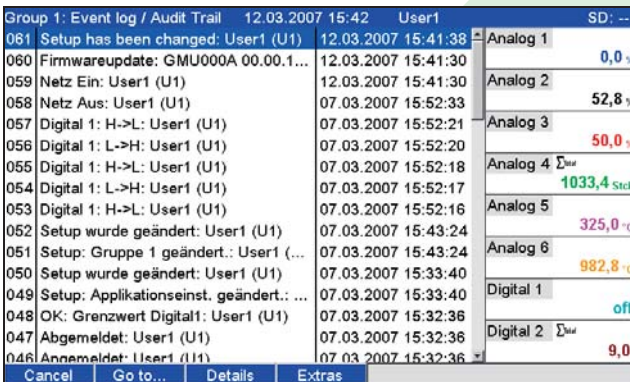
Group 1: Event log / Audit Trail 12.03.2007 15:42 User1 SD: --

| | | |
|---|---|---|
| 061 | Setup has been changed: User1 (U1) | 12.03.2007 15:41:38 |
| 060 | Firmwareupdate: GMU000A 00.00.1... | 12.03.2007 15:41:30 |
| 059 | Netz Ein: User1 (U1) | 12.03.2007 15:41:30 |
| 058 | Netz Aus: User1 (U1) | 07.03.2007 15:52:33 |
| 057 | Digital 1: H->L: User1 (U1) | 07.03.2007 15:52:21 |
| 056 | Digital 1: L->H: User1 (U1) | 07.03.2007 15:52:20 |
| 055 | Digital 1: H->L: User1 (U1) | 07.03.2007 15:52:18 |
| 054 | Digital 1: L->H: User1 (U1) | 07.03.2007 15:52:17 |
| 053 | Digital 1: H->L: User1 (U1) | 07.03.2007 15:52:16 |
| 052 | Setup wurde geändert: User1 (U1) | 07.03.2007 15:43:24 |
| 051 | Setup: Gruppe 1 geändert.: User1 (... | 07.03.2007 15:43:24 |
| 050 | Setup wurde geändert: User1 (U1) | 07.03.2007 15:33:40 |
| 049 | Setup: Applikationseinst. geändert.: ... | 07.03.2007 15:33:40 |
| 048 | OK: Grenzwert Digital1: User1 (U1) | 07.03.2007 15:32:36 |
| 047 | Abgemeldet: User1 (U1) | 07.03.2007 15:32:36 |
| 046 | Angemeldet: User1 (U1) | 07.03.2007 15:32:36 |

Analog 1
0,0 %

Analog 2
52,8 %

Analog 3
50,0 %

Analog 4 Σ
1033,4 Stck

Analog 5
325,0 °C

Analog 6
982,8 °C

Digital 1
off

Digital 2 Σ
9,0

Cancel | Go to... | Details | Extras